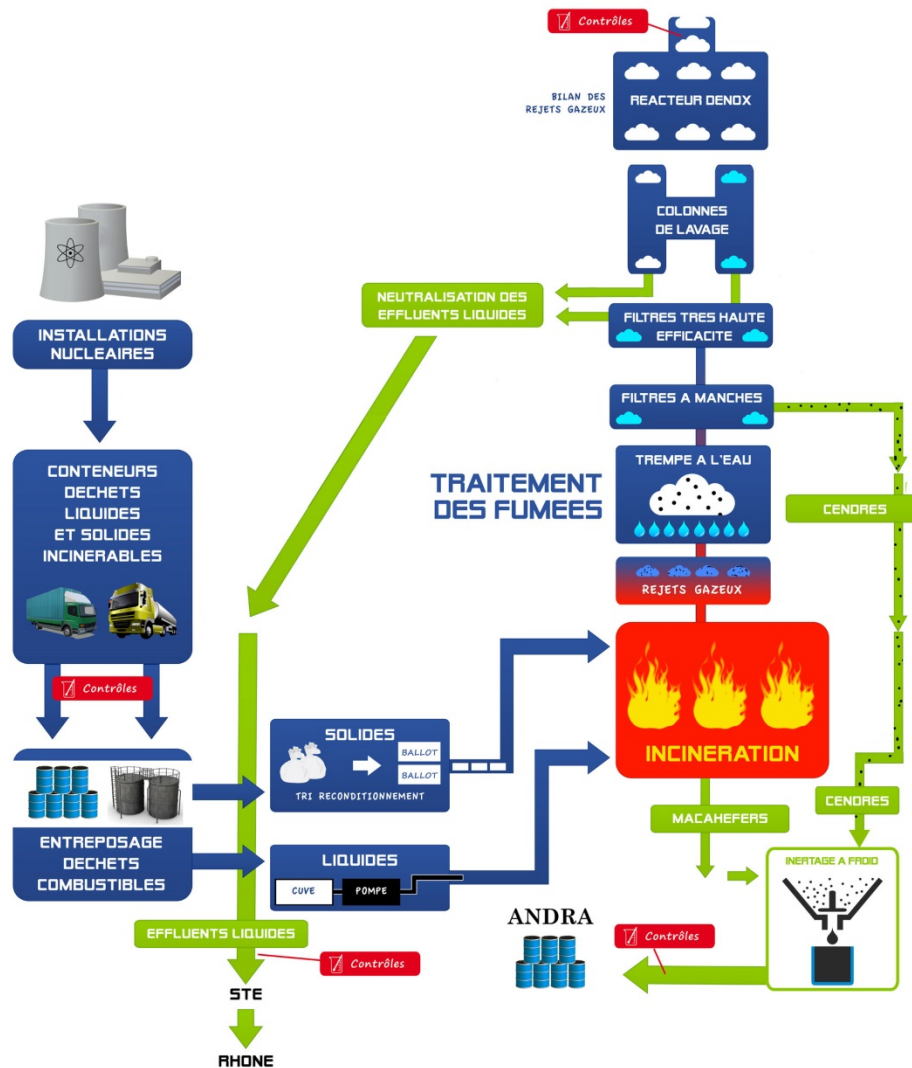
Contrôles

REACTEUR DENOX

BILAN DES REJETS GAZEUX

COLONNES DE LAVAGE

NEUTRALISATION DES EFFLUENTS LIQUIDES

FILTRES TRES HAUTE EFFICACITE

FILTRES A MANCHES

TRAITEMENT DES FUMEES

TREMPE A L'EAU

CENDRES

REJETS GAZEUX

INSTALLATIONS NUCLEAIRES

CONTENEURS DECHETS LIQUIDES ET SOLIDES INCINERABLES

Contrôles

SOLIDES

BALLOT

BALLOT

TRI RECONDITIONNEMENT

INCINERATION

ENTREPOSAGE DECHETS COMBUSTIBLES

LIQUIDES

CUVE

POMPE

MACAHEFERS

CENDRES

INERTAGE A FROID

ANDRA

Contrôles

EFFLUENTS LIQUIDES

Contrôles

STE

RHONE